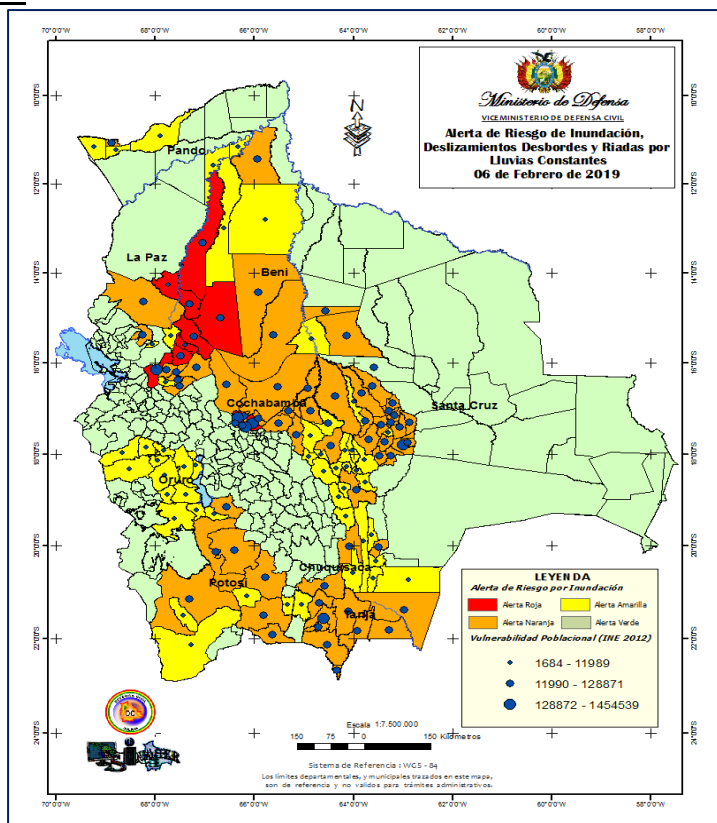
70°0'0"W 68°0'0"W 66°0'0"W 64°0'0"W 62°0'0"W 60°0'0"W 58°0'0"W

10°0'0"S 12°0'0"S 14°0'0"S 16°0'0"S 18°0'0"S 20°0'0"S 22°0'0"S 24°0'0"S

Ministerio de Defensa
VICEMINISTERIO DE DEFENSA CIVIL
Alerta de Riesgo de Inundación, Deslizamientos Desbordes y Riadas por Lluvias Constantes
06 de Febrero de 2019

N

Pando
La Paz
Beni
Cochabamba
Santa Cruz
Oruro
Chuquisaca
Potosí
Tarija

LEYENDA
Alerta de Riesgo por Inundación
Alerta Roja
Alerta Amarilla
Alerta Naranja
Alerta Verde
Vulnerabilidad Poblacional (INE 2012)
1684 - 11989
11990 - 128871
128872 - 1454539

Escala 1:7.500.000
150 75 0 150 Kilómetros

Sistema de Referencia : WGS - 84
Los límites departamentales, y municipales trazados en este mapa, son de referencia y no validos para trámites administrativos.

70°0'0"W 68°0'0"W 66°0'0"W 64°0'0"W 62°0'0"W 60°0'0"W 58°0'0"W